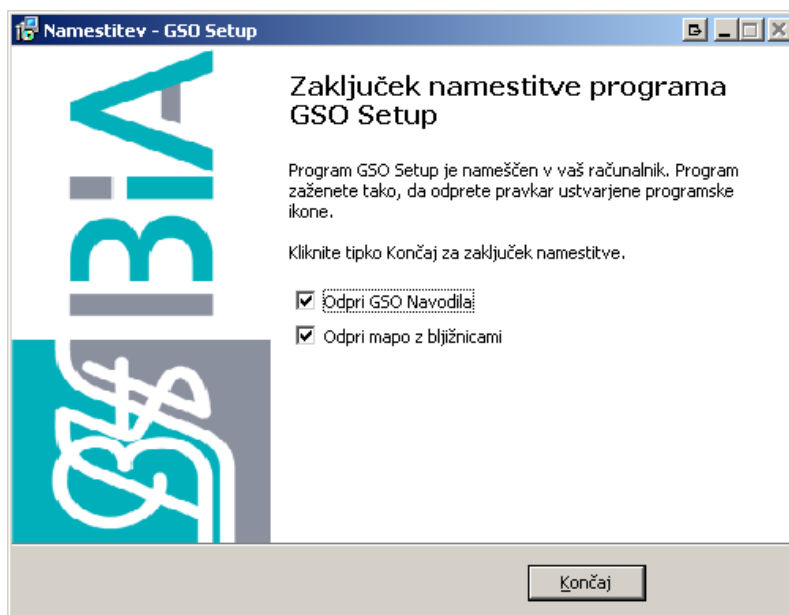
Namestitev - GSO Setup

BIA

Zaključek namestitve programa GSO Setup

Program GSO Setup je nameščen v vaš računalnik. Program zaženete tako, da odprete pravkar ustvarjene programske ikone.

Kliknite tipko Končaj za zaključek namestitve.

☑ Odpri GSO Navodila

☑ Odpri mapo z bljižnicami

Končaj